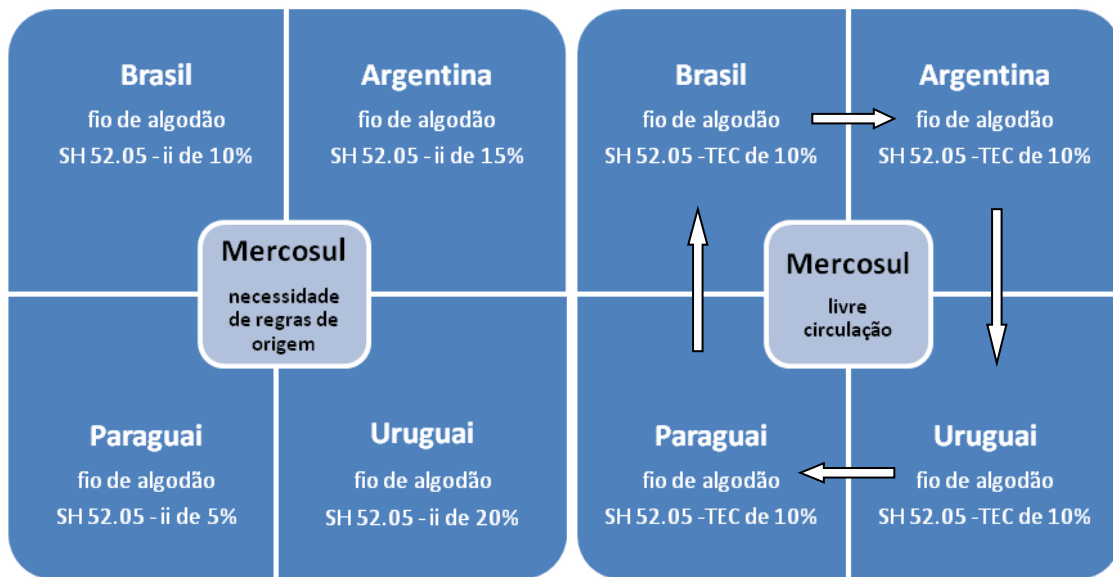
Brasil
fio de algodão
SH 52.05 - ii de 10%

Argentina
fio de algodão
SH 52.05 - ii de 15%

Mercosul
necessidade de regras de origem

Paraguai
fio de algodão
SH 52.05 - ii de 5%

Uruguai
fio de algodão
SH 52.05 - ii de 20%

Brasil
fio de algodão
SH 52.05 -TEC de 10%

Argentina
fio de algodão
SH 52.05 -TEC de 10%

Mercosul
livre circulação

Paraguai
fio de algodão
SH 52.05 -TEC de 10%

Uruguai
fio de algodão
SH 52.05 -TEC de 10%